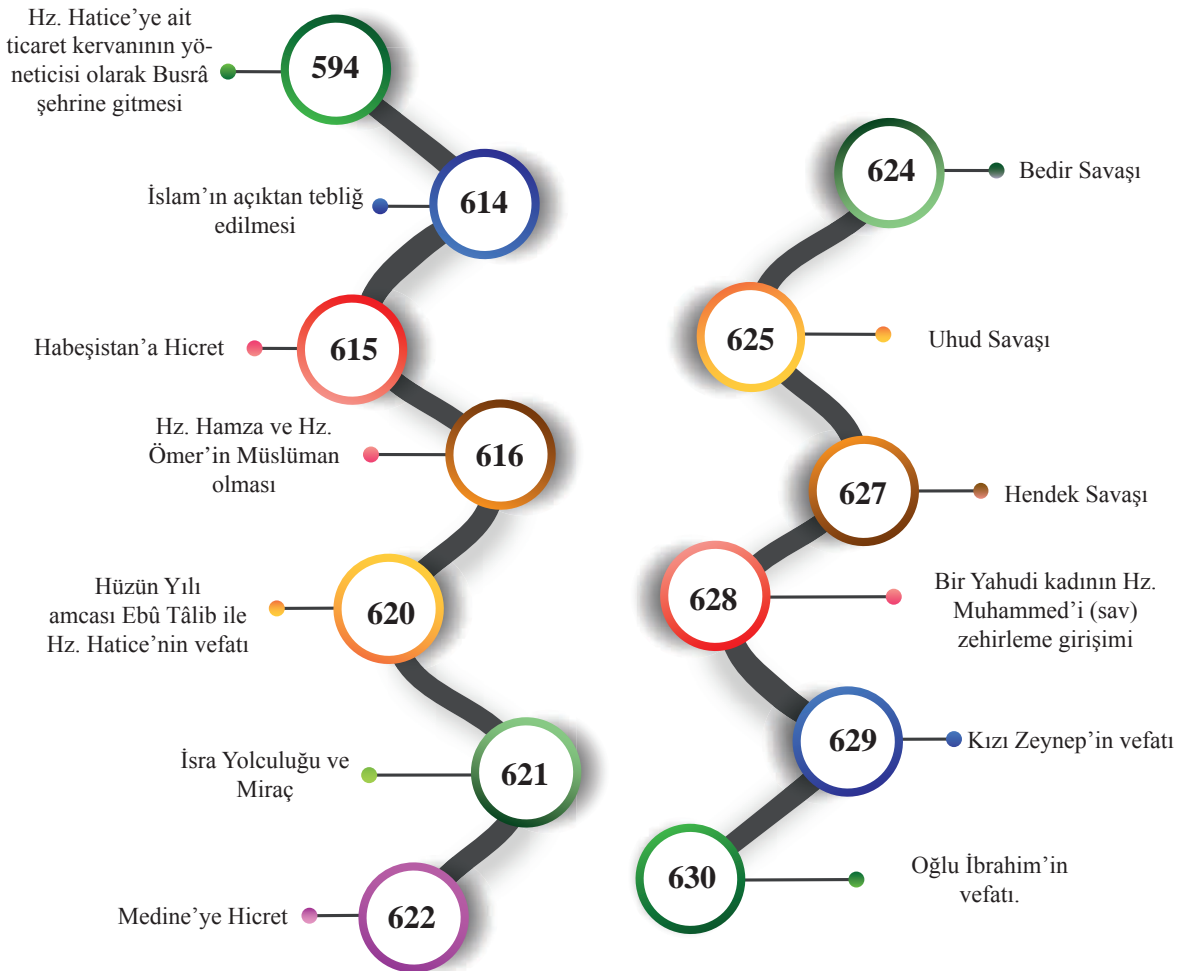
Hz. Hatice'ye ait ticaret kervanının yöneticisi olarak Busrâ şehrine gitmesi

594

İslam'ın açıktan tebliğ edilmesi

614

Habeşistan'a Hicret

615

Hz. Hamza ve Hz. Ömer'in Müslüman olması

616

Hüzün Yılı amcası Ebû Tâlib ile Hz. Hatice'nin vefatı

620

İsra Yolculuğu ve Miraç

621

Medine'ye Hicret

622

624

Bedir Savaşı

625

Uhud Savaşı

627

Hendek Savaşı

628

Bir Yahudi kadının Hz. Muhammed'i (sav) zehirleme girişimi

629

Kızı Zeynep'in vefatı

630

Oğlu İbrahim'in vefatı.